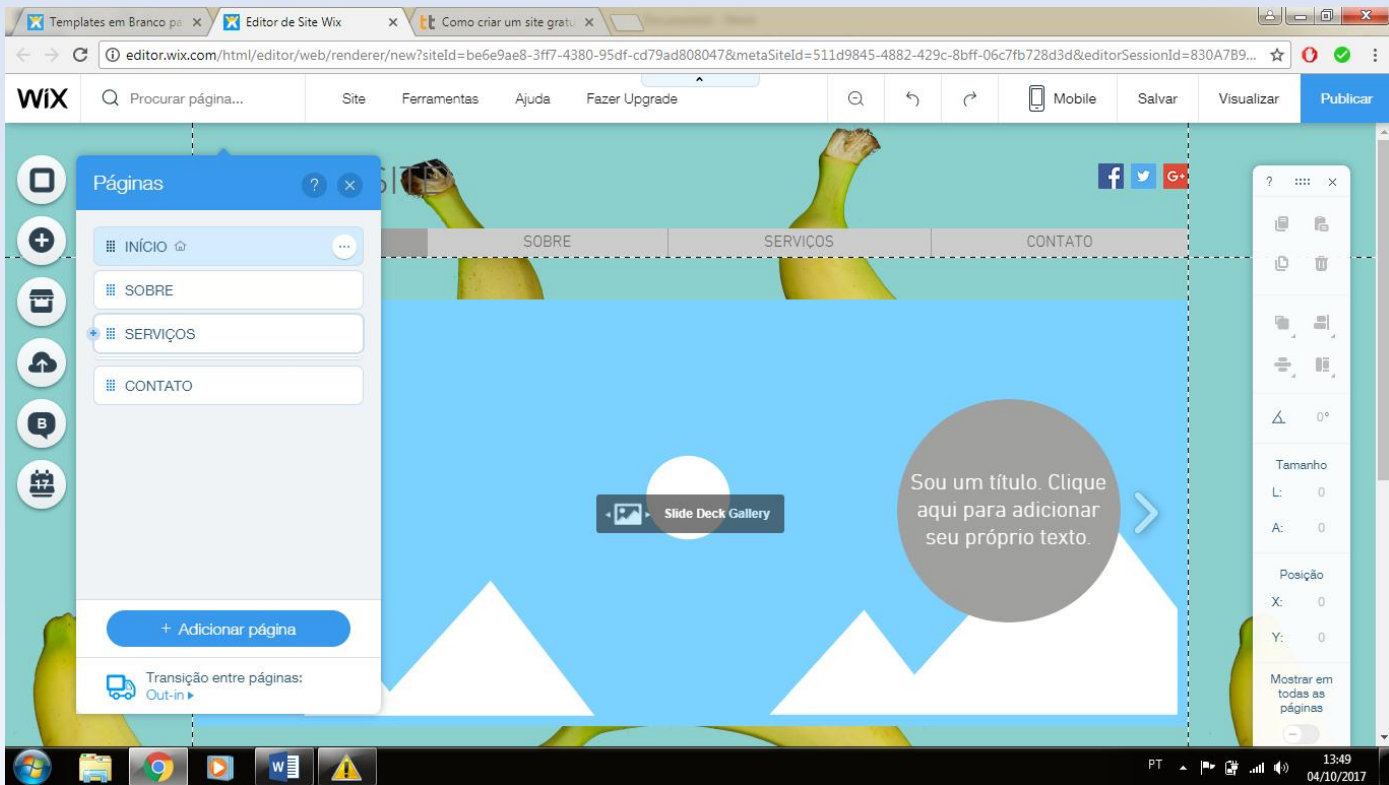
Templates em Branco pa ×
Editor de Site Wix ×
Como criar um site gratu ×

editor.wix.com/html/editor/web/renderer/new?siteId=be6e9ae8-3ff7-4380-95df-cd79ad808047&metaSiteId=511d9845-4882-429c-8bff-06c7fb728d3d&editorSessionId=830A7B9...

WiX
Procurar página...
Site
Ferramentas
Ajuda
Fazer Upgrade
Mobile
Salvar
Visualizar
Publicar

Páginas
INÍCIO
SOBRE
SERVIÇOS
CONTATO
+ Adicionar página
Transição entre páginas:
Out-in

SOBRE
SERVIÇOS
CONTATO

Slide Deck Gallery

Sou um título. Clique aqui para adicionar seu próprio texto.

0°
Tamanho
L: 0
A: 0
Posição
X: 0
Y: 0
Mostrar em todas as páginas

PT
13:49
04/10/2017